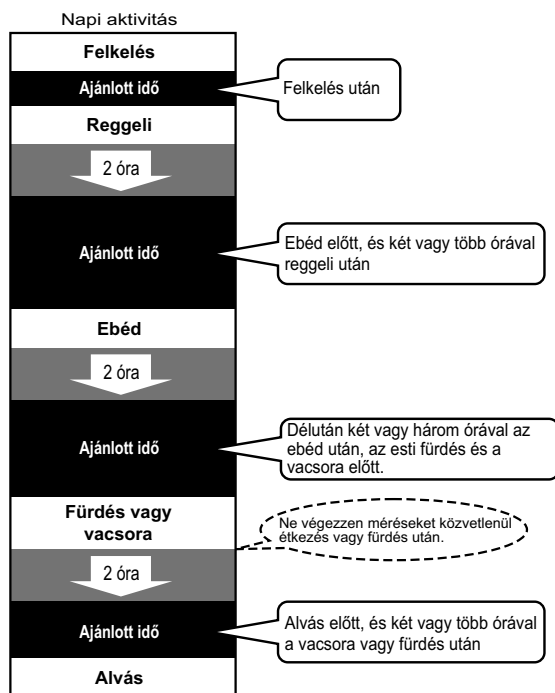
Napi aktivitás

Felkelés

Ajánlott idő

Felkelés után

Reggeli

2 óra

Ajánlott idő

Ebéd előtt, és két vagy több órával reggeli után

Ebéd

2 óra

Ajánlott idő

Délután két vagy három órával az ebéd után, az esti fürdés és a vacsora előtt.

Fürdés vagy vacsora

Ne végezzen méréseket közvetlenül étkezés vagy fürdés után.

2 óra

Ajánlott idő

Alvás előtt, és két vagy több órával a vacsora vagy fürdés után

Alvás